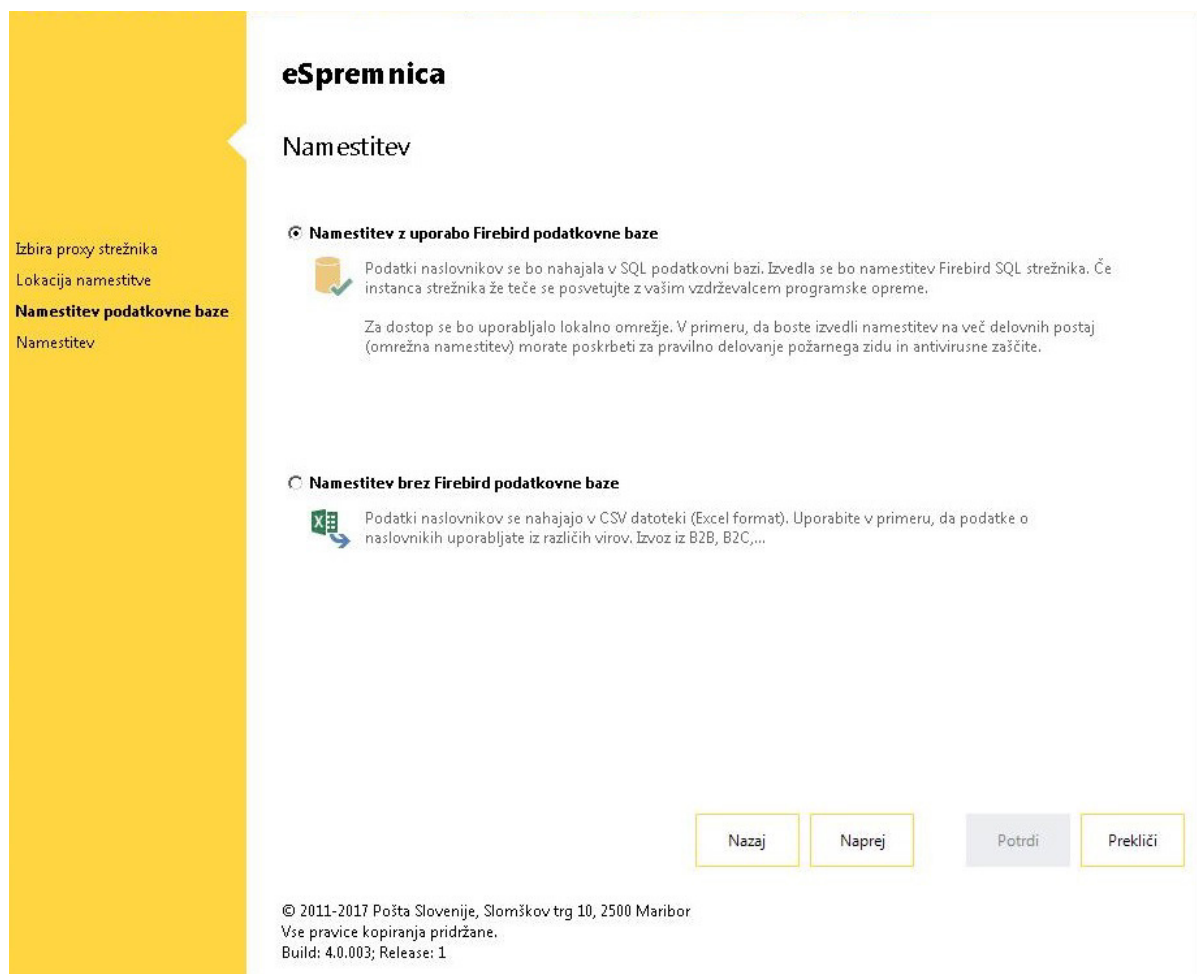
Izbira proxy strežnika
Lokacija namestitve
Namestitev podatkovne baze
Namestitev

eSpremnica

Namestitev

Namestitev z uporabo Firebird podatkovne baze

Podatki naslovnikov se bo nahajala v SQL podatkovni bazi. Izvedla se bo namestitev Firebird SQL strežnika. Če instanca strežnika že teče se posvetujte z vašim vzdrževalcem programske opreme.

Za dostop se bo uporabljalo lokalno omrežje. V primeru, da boste izvedli namestitev na več delovnih postaj (omrežna namestitev) morate poskrbeti za pravilno delovanje požarnega zidu in antivirusne zaščite.

Namestitev brez Firebird podatkovne baze

Podatki naslovnikov se nahajajo v CSV datoteki (Excel format). Uporabite v primeru, da podatke o naslovnikih uporabljate iz različih virov. Izvoz iz B2B, B2C,...

Nazaj
Naprej
Potrdi
Prekliči

© 2011-2017 Pošta Slovenije, Slomškov trg 10, 2500 Maribor
Vse pravice kopiranja pridržane.
Build: 4.0.003; Release: 1